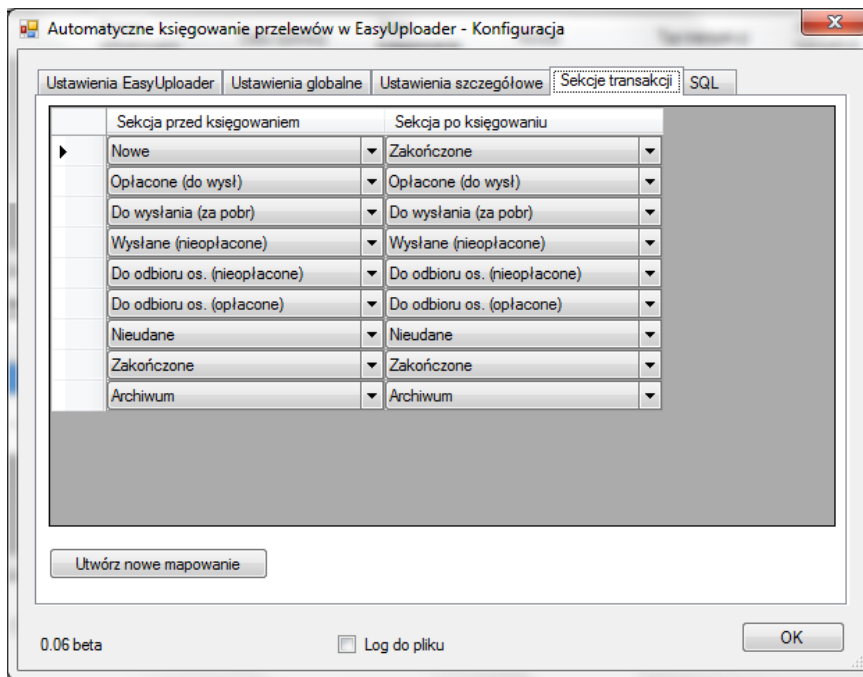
Automatyczne księgowanie przelewów w EasyUploader - Konfiguracja

Ustawienia EasyUploader | Ustawienia globalne | Ustawienia szczegółowe | Sekcje transakcji | SQL

| Sekcja przed księgowaniem | Sekcja po księgowaniu |
|---|---|
| Nowe | Zakończone |
| Opłacone (do wysł) | Opłacone (do wysł) |
| Do wysłania (za pobr) | Do wysłania (za pobr) |
| Wysłane (nieopłacone) | Wysłane (nieopłacone) |
| Do odbioru os. (nieopłacone) | Do odbioru os. (nieopłacone) |
| Do odbioru os. (opłacone) | Do odbioru os. (opłacone) |
| Nieudane | Nieudane |
| Zakończone | Zakończone |
| Archiwum | Archiwum |

Utwórz nowe mapowanie

0.06 beta

Log do pliku

OK